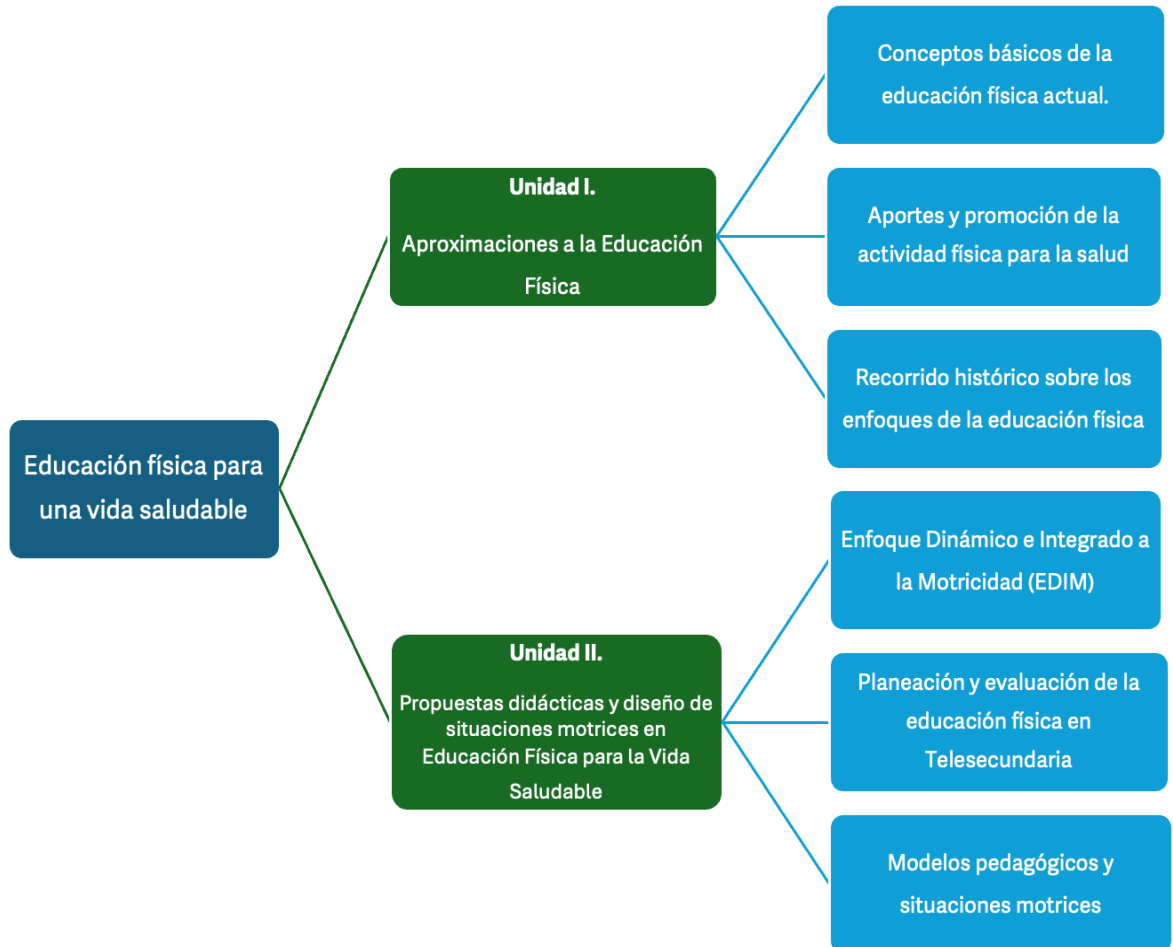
Educación física para una vida saludable

Unidad I.

Aproximaciones a la Educación Física

Conceptos básicos de la educación física actual.

Aportes y promoción de la actividad física para la salud

Recorrido histórico sobre los enfoques de la educación física

Unidad II.

Propuestas didácticas y diseño de situaciones motrices en Educación Física para la Vida Saludable

Enfoque Dinámico e Integrado a la Motricidad (EDIM)

Planeación y evaluación de la educación física en Telesecundaria

Modelos pedagógicos y situaciones motrices